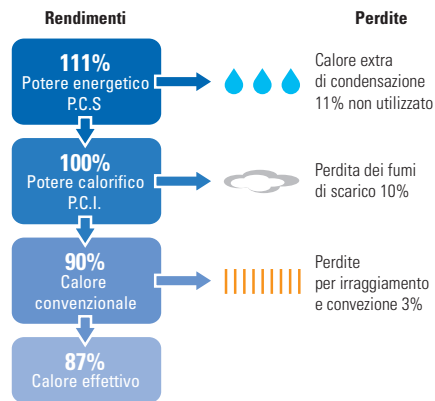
Rendimenti

Perdite

111%
Potere energetico
P.C.S

Calore extra di condensazione 11% non utilizzato

100%
Potere calorifico
P.C.I.

Perdita dei fumi di scarico 10%

90%
Calore convenzionale

Perdite per irraggiamento e convezione 3%

87%
Calore effettivo